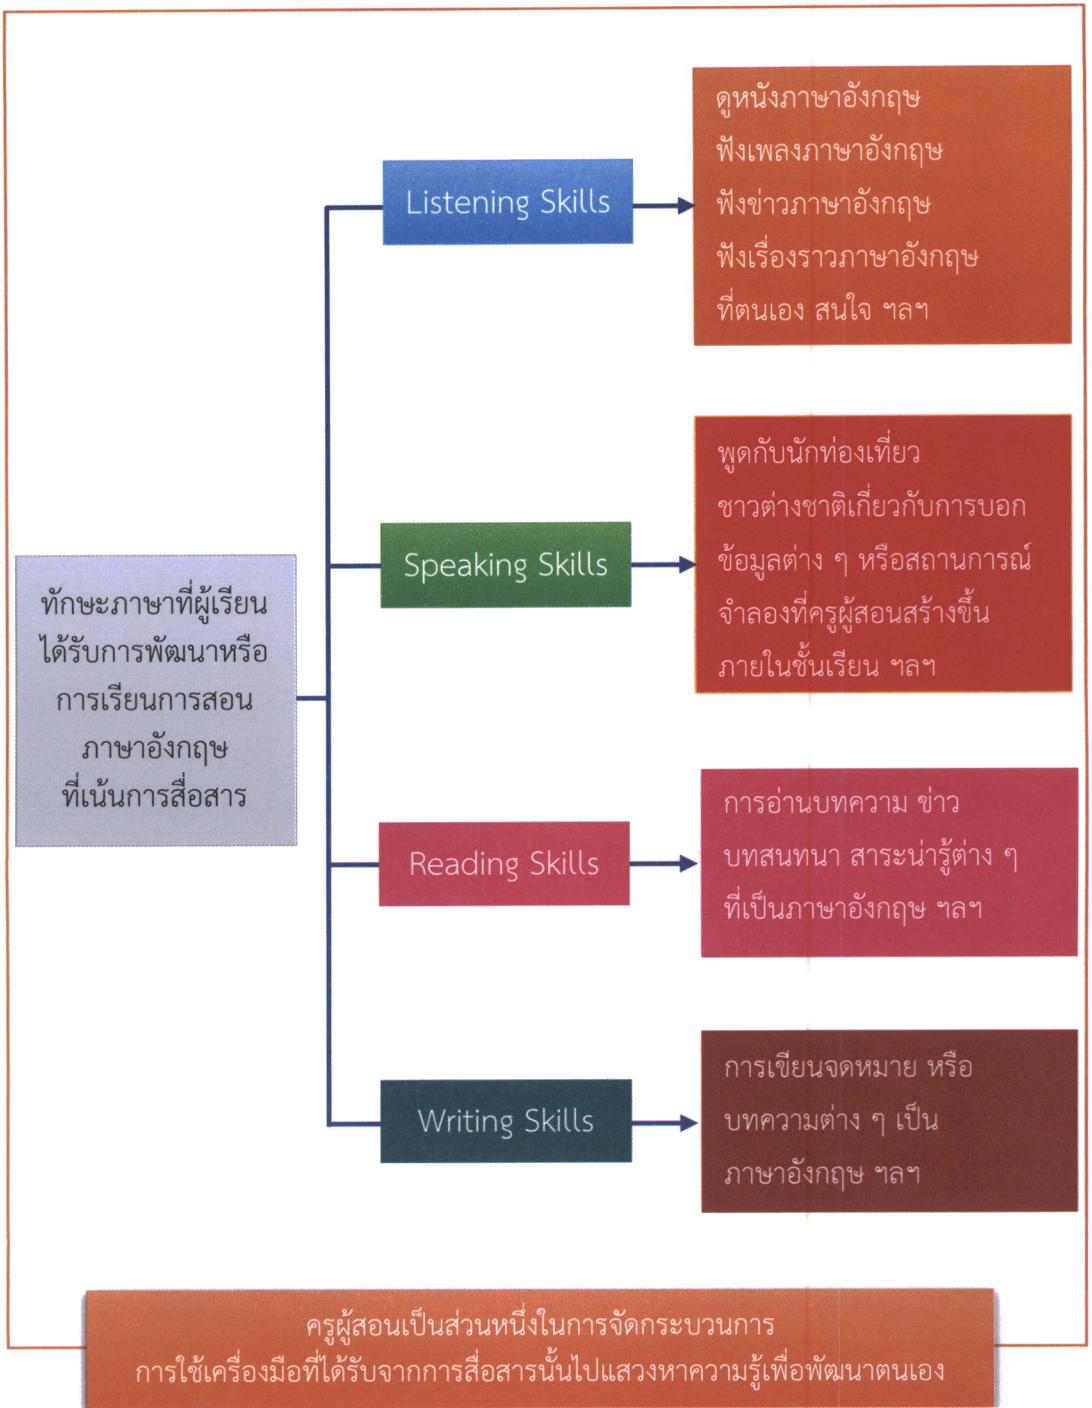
ทักษะภาษาที่ผู้เรียนได้รับการพัฒนาหรือการเรียนการสอนภาษาอังกฤษที่เน้นการสื่อสาร

Listening Skills

ดูหนังภาษาอังกฤษ
ฟังเพลงภาษาอังกฤษ
ฟังข่าวภาษาอังกฤษ
ฟังเรื่องราวภาษาอังกฤษที่ตนเอง สนใจ ฯลฯ

Speaking Skills

พูดกับนักท่องเที่ยวชาวต่างชาติเกี่ยวกับการบอกข้อมูลต่าง ๆ หรือสถานการณ์จำลองที่ครูผู้สอนสร้างขึ้นภายในชั้นเรียน ฯลฯ

Reading Skills

การอ่านบทความ ข่าว บทสนทนา สาระน่ารู้ต่าง ๆ ที่เป็นภาษาอังกฤษ ฯลฯ

Writing Skills

การเขียนจดหมาย หรือบทความต่าง ๆ เป็นภาษาอังกฤษ ฯลฯ

ครูผู้สอนเป็นส่วนหนึ่งในการจัดกระบวนการ
การใช้เครื่องมือที่ได้รับจากการสื่อสารนั้นไปแสวงหาความรู้เพื่อพัฒนาตนเอง